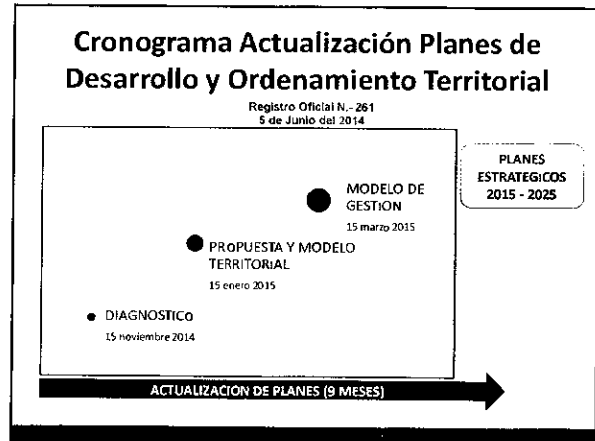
Cronograma Actualización Planes de Desarrollo y Ordenamiento Territorial

Registro Oficial N.- 261
5 de Junio del 2014

PLANES ESTRATEGICOS 2015 - 2025

MODELO DE GESTION
15 marzo 2015

PROPUESTA Y MODELO TERRITORIAL
15 enero 2015

DIAGNOSTICO
15 noviembre 2014

ACTUALIZACION DE PLANES (9 MESES)